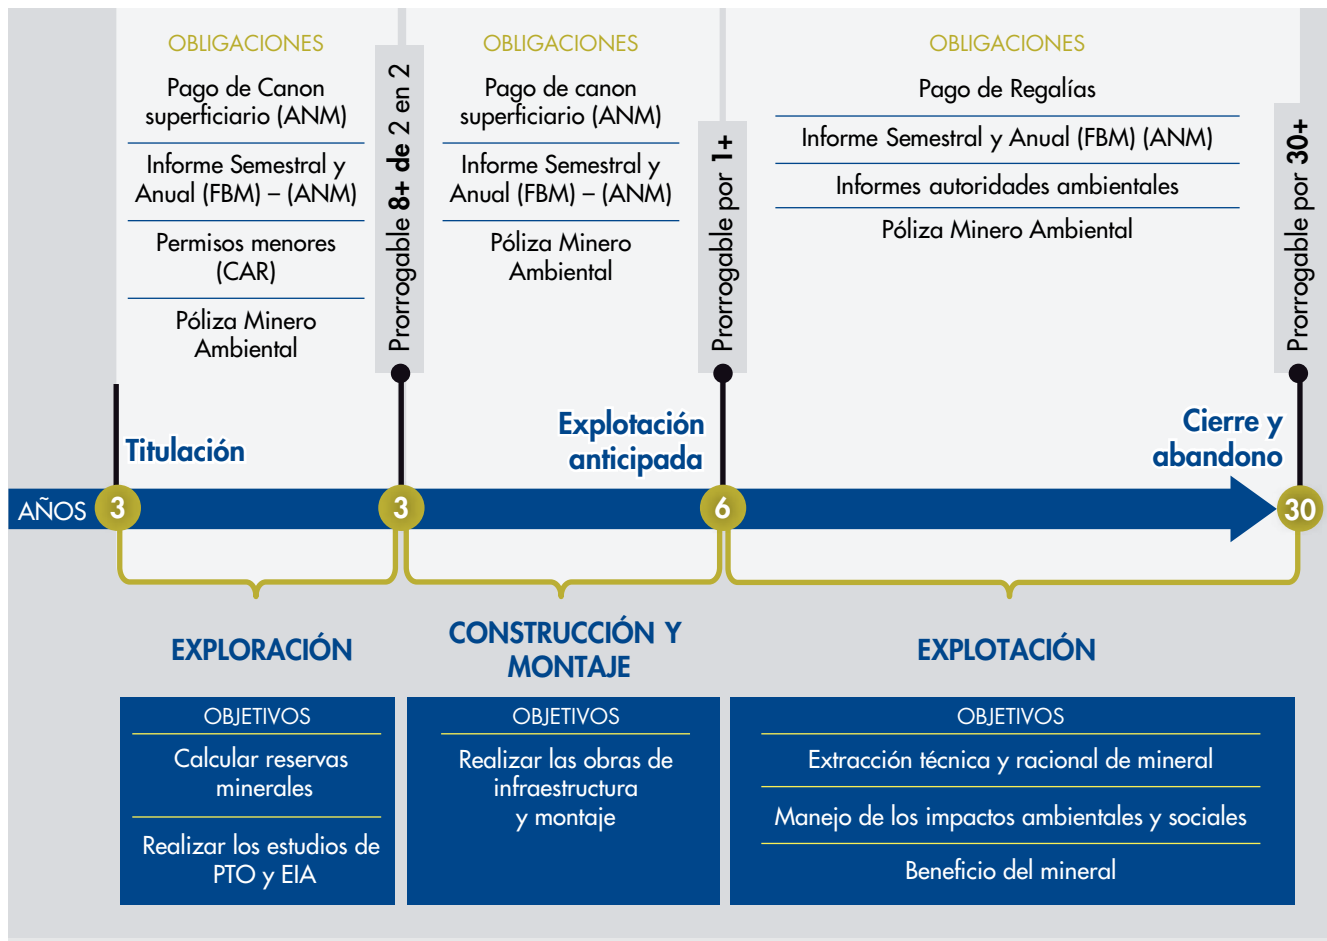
OBLIGACIONES

Pago de Canon superficiario (ANM)

Informe Semestral y Anual (FBM) – (ANM)

Permisos menores (CAR)

Póliza Minero Ambiental

Prorrogable 8+ de 2 en 2

OBLIGACIONES

Pago de canon superficiario (ANM)

Informe Semestral y Anual (FBM) – (ANM)

Póliza Minero Ambiental

Prorrogable por 1+

OBLIGACIONES

Pago de Regalías

Informe Semestral y Anual (FBM) (ANM)

Informes autoridades ambientales

Póliza Minero Ambiental

Prorrogable por 30+

Titulación

Explotación anticipada

Cierre y abandono

AÑOS 3 3 6 30

EXPLORACIÓN

CONSTRUCCIÓN Y MONTAJE

EXPLOTACIÓN

OBJETIVOS

Calcular reservas minerales

Realizar los estudios de PTO y EIA

OBJETIVOS

Realizar las obras de infraestructura y montaje

OBJETIVOS

Extracción técnica y racional de mineral

Manejo de los impactos ambientales y sociales

Beneficio del mineral